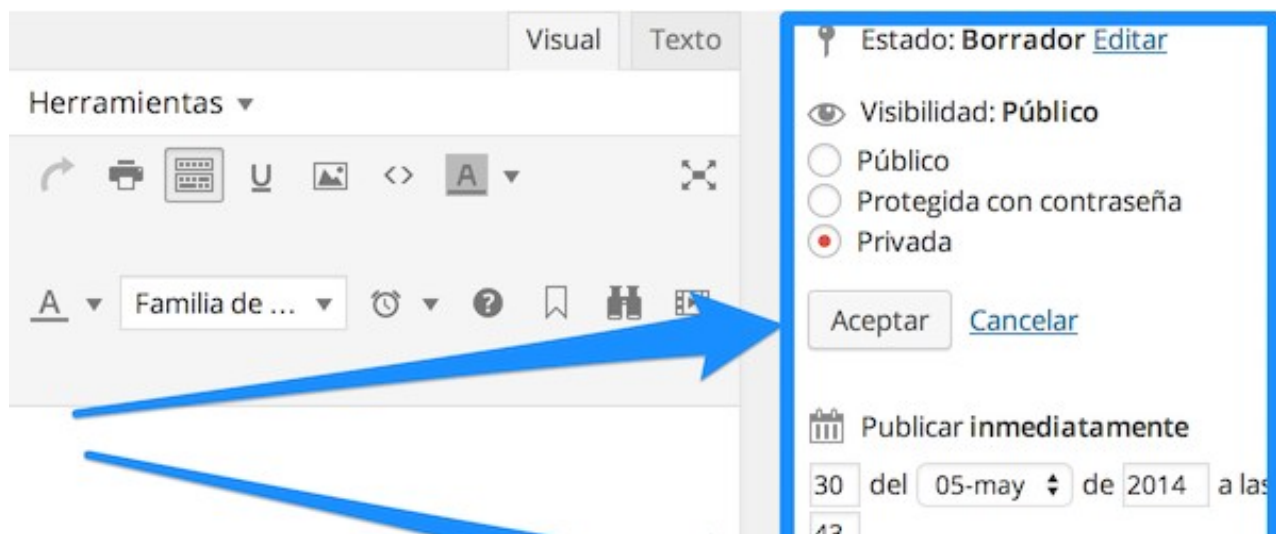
Visual Texto

Herramientas ▾

A ▾

A ▾ Familia de ... ▾

Estado: Borrador Editar

Visibilidad: Público

Público

Protegida con contraseña

Privada

Aceptar Cancelar

Publicar inmediatamente

30 del 05-may de 2014 a las

43